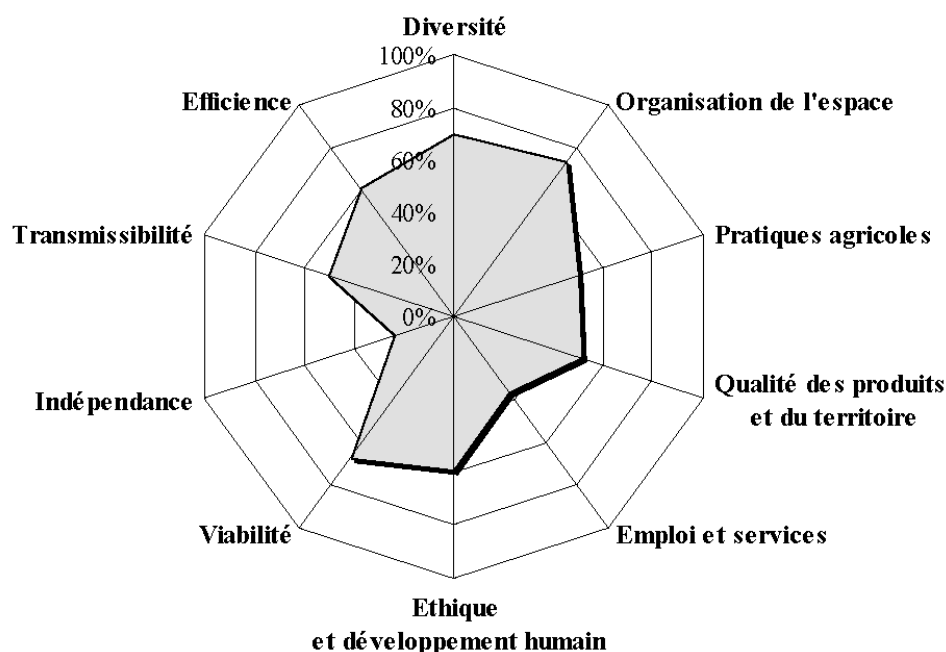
Diversité
100%
80%
60%
40%
20%
0%
Organisation de l'espace
Pratiques agricoles
Qualité des produits et du territoire
Emploi et services
Ethique et développement humain
Viabilité
Indépendance
Transmissibilité
Efficience